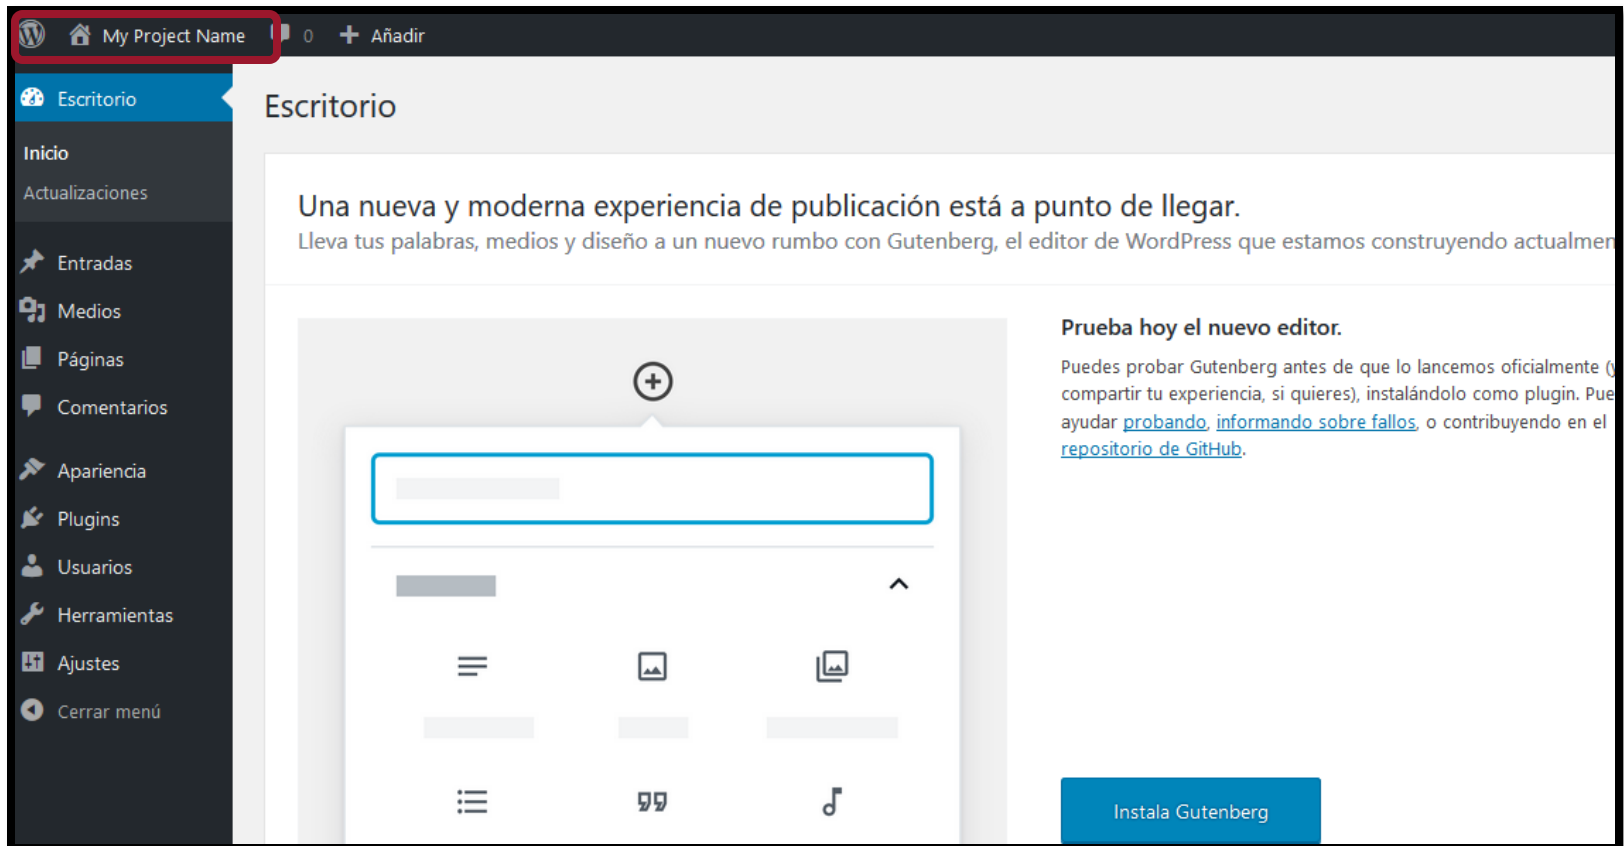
My Project Name 0 Añadir

Escritorio

Inicio

Actualizaciones

Entradas

Medios

Páginas

Comentarios

Apariencia

Plugins

Usuarios

Herramientas

Ajustes

Cerrar menú

Escritorio

Una nueva y moderna experiencia de publicación está a punto de llegar.

Lleva tus palabras, medios y diseño a un nuevo rumbo con Gutenberg, el editor de WordPress que estamos construyendo actualmen

Prueba hoy el nuevo editor.

Puedes probar Gutenberg antes de que lo lancemos oficialmente (y compartir tu experiencia, si quieres), instalándolo como plugin. Pue ayudar probando, informando sobre fallos, o contribuyendo en el repositorio de GitHub.

Instala Gutenberg